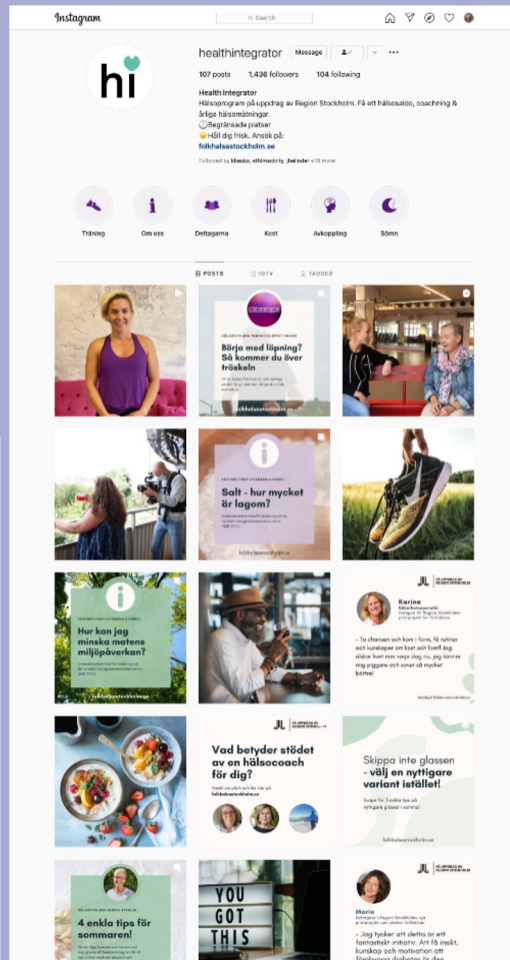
Instagram

Search

hi

healthintegrator

Message

107 posts 1,436 followers 104 following

Health Integrator
Hälsoprogram på uppdrag av Region Stockholm. Få ett hälsosaldo, coachning & årliga hälsomätningar.
Begränsade platser
Håll dig frisk. Ansök på:
folkhalsastockholm.se

Followed by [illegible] +10 more

Träning
Om oss
Deltagarna
Kost
Avkoppling
Sömn

POSTS
IGTV
TAGGED

Börja med löpning? Så kommer du över tröskeln

folkhalsastockholm.se

Salt - hur mycket är lagom?

folkhalsastockholm.se

Hur kan jag minska matens miljöpåverkan?

folkhalsastockholm.se

Karina

- Te shansen och kom i form, få rutiner och kunskaper om kost och livet! Jag älskar livet mer varje dag nu, jag känner mig piggare och sover så mycket bättre!

Vad betyder stödet av en hälsocoach för dig?

folkhalsastockholm.se

Skippa inte glassen - välj en nyttigare variant istället!

folkhalsastockholm.se

4 enkla tips för sommaren!

YOU GOT THIS

Maria

- Jag tycker att detta är ett fantastiskt initiativ. Att få insikt, kunskap och motivation att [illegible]